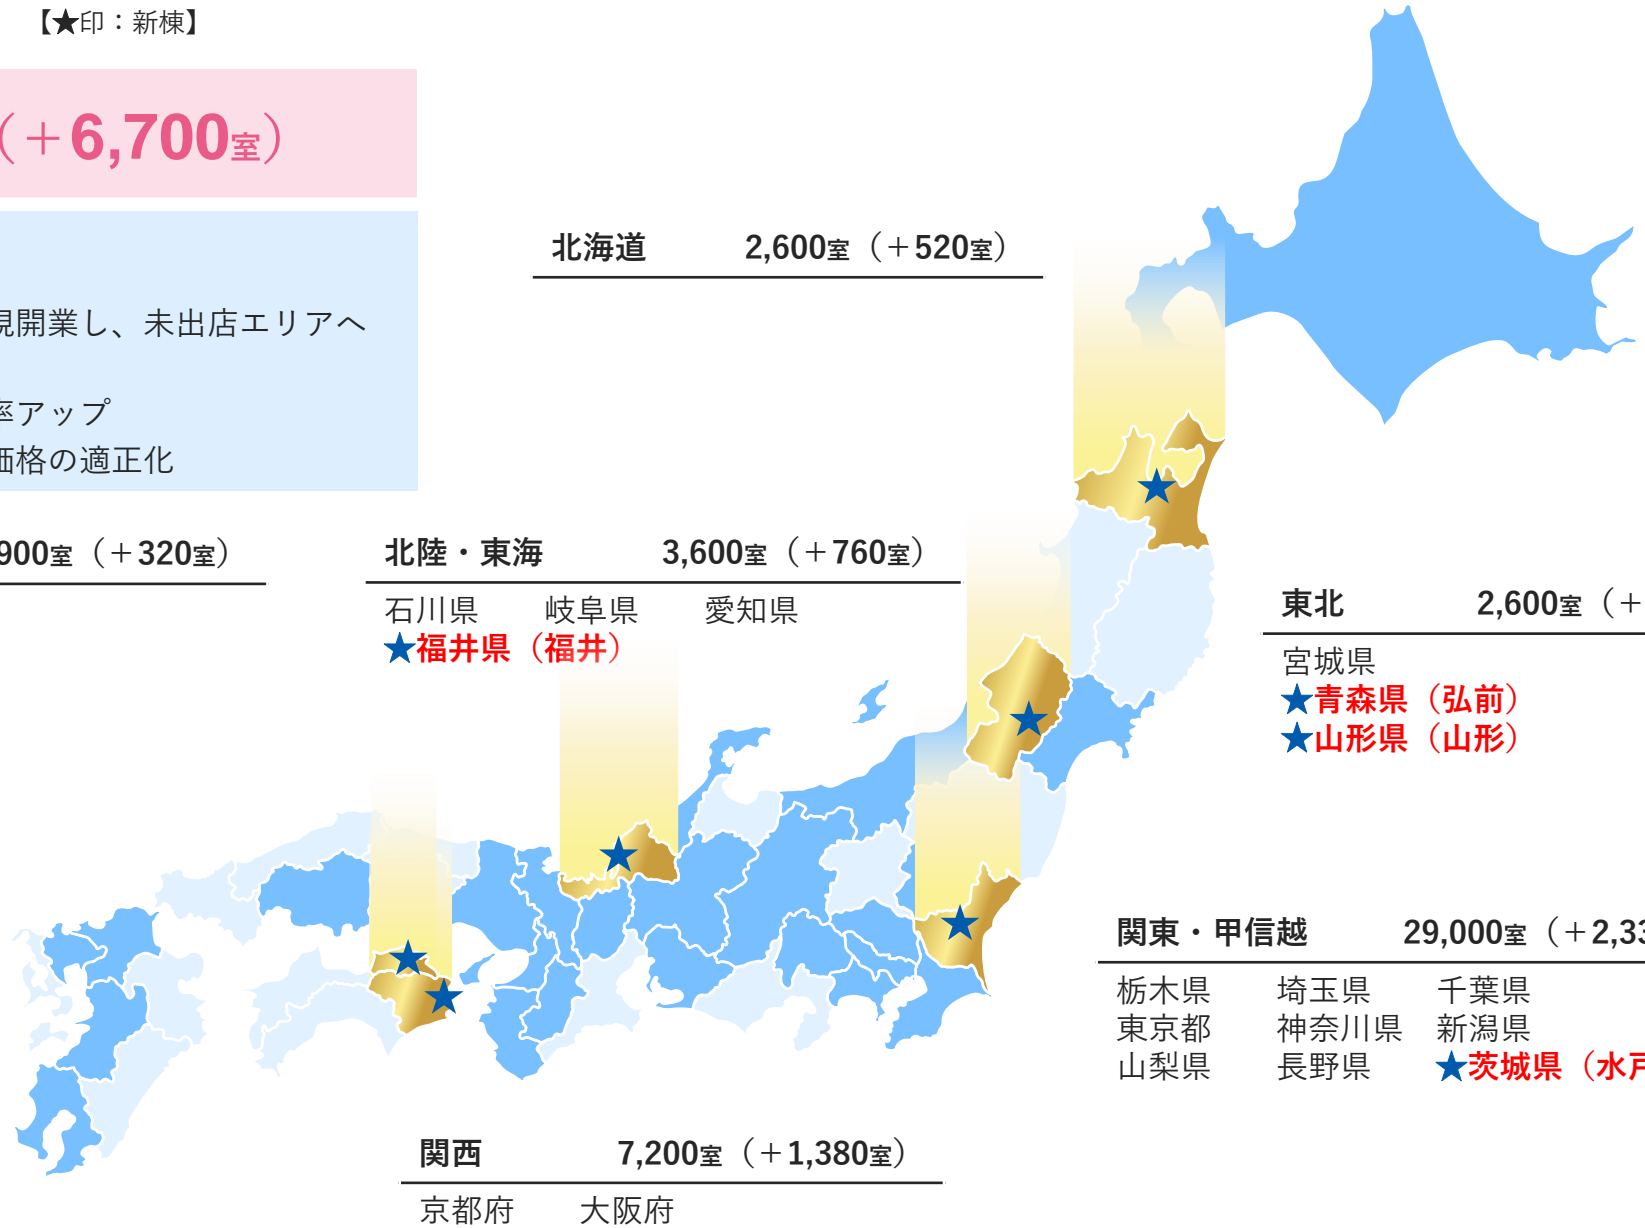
【★印：新棟】

（＋6,700室）

規開業し、未出店エリアへ

率アップ
価格の適正化

北海道　2,600室（＋520室）

900室（＋320室）

北陸・東海　3,600室（＋760室）
石川県　岐阜県　愛知県
★福井県（福井）

東北　2,600室（＋
宮城県
★青森県（弘前）
★山形県（山形）

関東・甲信越　29,000室（＋2,33
栃木県　埼玉県　千葉県
東京都　神奈川県　新潟県
山梨県　長野県　★茨城県（水戸

関西　7,200室（＋1,380室）
京都府　大阪府